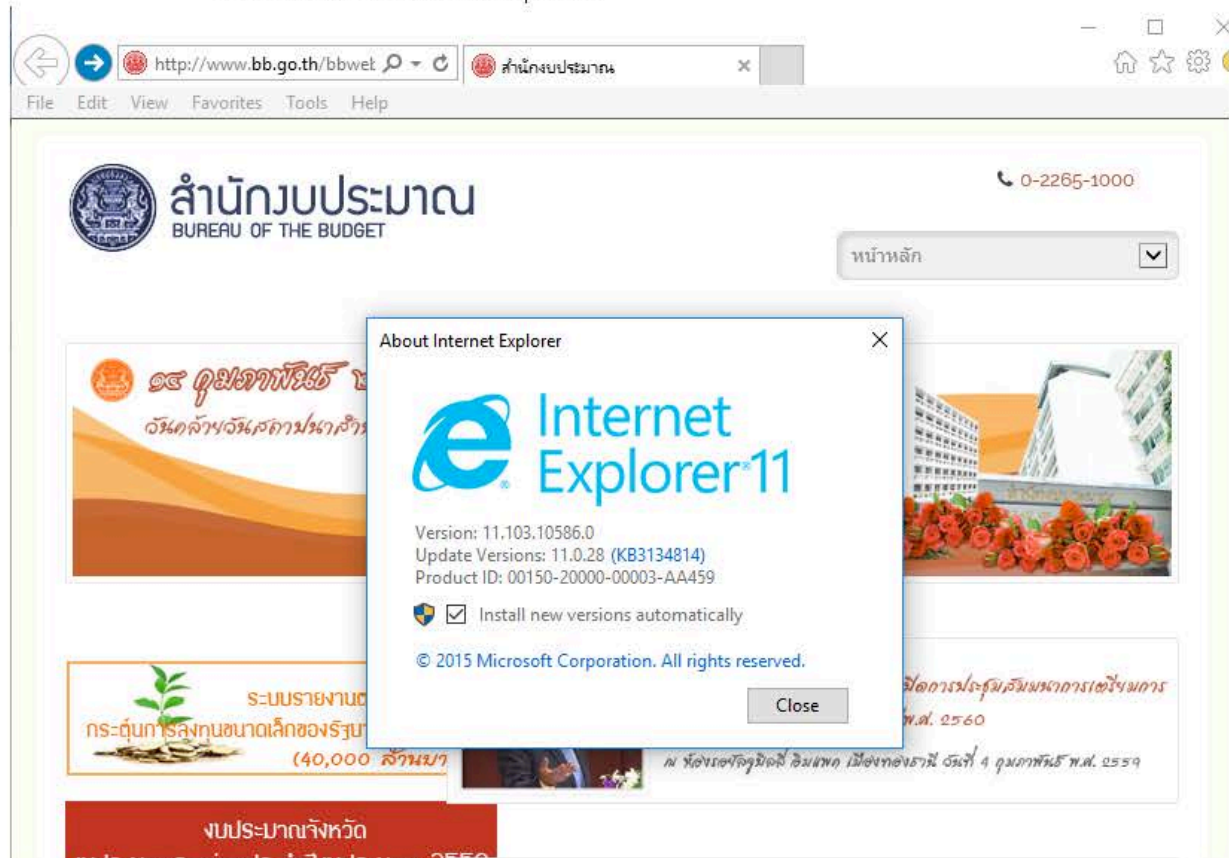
http://www.bb.go.th/bbwet
สำนักงบประมาณ
File Edit View Favorites Tools Help

สำนักงบประมาณ
BUREAU OF THE BUDGET

0-2265-1000

หน้าหลัก

๑๘ กุมภาพันธ์ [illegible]
วันคล้ายวันสถาปนาสำ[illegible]

About Internet Explorer

Internet Explorer 11

Version: 11.103.10586.0
Update Versions: 11.0.28 (KB3134814)
Product ID: 00150-20000-00003-AA459

Install new versions automatically

© 2015 Microsoft Corporation. All rights reserved.

Close

ระบบรายงาน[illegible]
กระตุ้นการลงทุนขนาดเล็กของรัฐบา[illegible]
(40,000 ล้านบา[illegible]

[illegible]เปิดการประชุมสัมมนาการเตรียมการ
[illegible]พ.ศ. ๒๕๖๐
ณ ห้องรอยัลจูบิลี่ อิมแพค เมืองทองธานี วันที่ ๔ กุมภาพันธ์ พ.ศ. ๒๕๕๙

งบประมาณจังหวัด
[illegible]